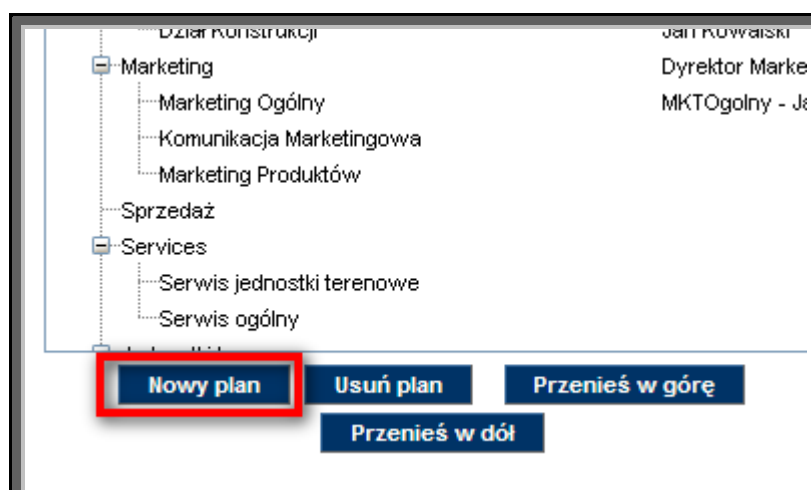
Dział Konstrukcji Jan Kowalski
Marketing Dyrektor Marke
Marketing Ogólny MKTOgolny - Ja
Komunikacja Marketingowa
Marketing Produktów
Sprzedaż
Services
Serwis jednostki terenowe
Serwis ogólny
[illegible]

Nowy plan Usuń plan Przenieś w górę
Przenieś w dół